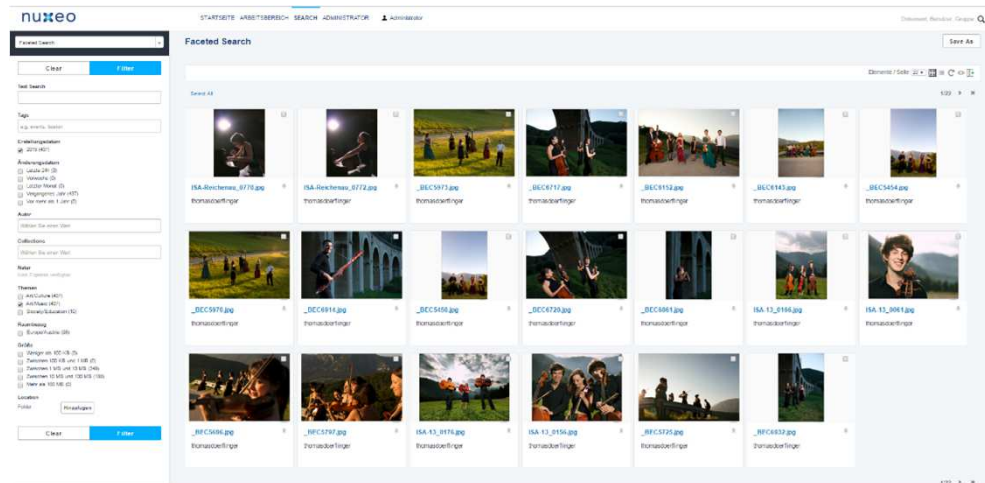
nuxeo

STARTSEITE ARBEITSBEREICH SEARCH ADMINISTRATOR Administrator

Dokument, Benutzer, Gruppe

Faceted Search

Clear Filter

Text Search

Tags

e.g. events, teaser

Erstellungsdatum

2015 (401)

Änderungsdatum

Letzte 24h (0)
Vorwoche (0)
Letzter Monat (0)
Vergangenes Jahr (401)
Vor mehr als 1 Jahr (0)

Autor

Wählen Sie einen Wert

Collections

Wählen Sie einen Wert

Natur

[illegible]

Themen

Art/Culture (401)
Art/Music (401)
Society/Education (12)

Raumbezug

Europe/Austria (28)

Größe

Weniger als 100 KB (0)
Zwischen 100 KB und 1 MB (0)
Zwischen 1 MB und 10 MB (248)
Zwischen 10 MB und 100 MB (150)
Mehr als 100 MB (0)

Location

Folder Hinzufügen

Clear Filter

Faceted Search

Save As

Elemente / Seite 20

Select All

1/20

ISA-Reichenau_0770.jpg
thomasdoerfinger

ISA-Reichenau_0772.jpg
thomasdoerfinger

_BEC5973.jpg
thomasdoerfinger

_BEC6717.jpg
thomasdoerfinger

_BEC6152.jpg
thomasdoerfinger

_BEC6143.jpg
thomasdoerfinger

_BEC5454.jpg
thomasdoerfinger

_BEC5976.jpg
thomasdoerfinger

_BEC6914.jpg
thomasdoerfinger

_BEC5450.jpg
thomasdoerfinger

_BEC6720.jpg
thomasdoerfinger

_BEC6061.jpg
thomasdoerfinger

ISA-13_0166.jpg
thomasdoerfinger

ISA-13_0061.jpg
thomasdoerfinger

_BEC5696.jpg
thomasdoerfinger

_BEC5797.jpg
thomasdoerfinger

ISA-13_0176.jpg
thomasdoerfinger

ISA-13_0156.jpg
thomasdoerfinger

_BEC5725.jpg
thomasdoerfinger

_BEC6032.jpg
thomasdoerfinger

1/20